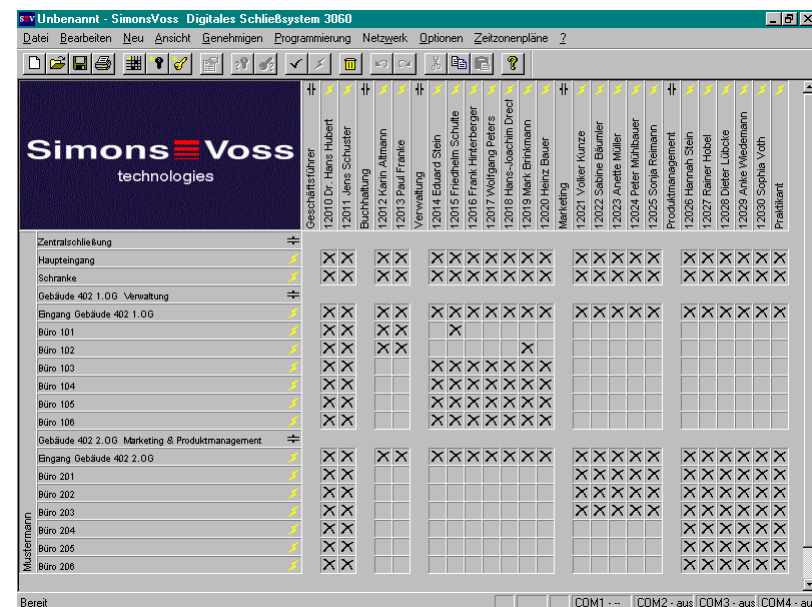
Unbenannt - SimonsVoss Digitales Schließsystem 3060

Datei Bearbeiten Neu Ansicht Genehmigen Programmierung Netzwerk Optionen Zeitzonenpläne ?

SimonsVoss technologies

Geschäftsführer
12010 Dr. Hans Hubert
12011 Jens Schuster
Buchhaltung
12012 Karin Altmann
12013 Paul Franke
Verwaltung
12014 Eduard Stein
12015 Friedhelm Schulte
12016 Frank Hinterberger
12017 Wolfgang Peters
12018 Hans-Joachim Drecl
12019 Mark Brinkmann
12020 Heinz Bauer
Marketing
12021 Volker Kunze
12022 Sabine Bäumler
12023 Anette Müller
12024 Peter Mühlbauer
12025 Sonja Reimann
Produktmanagement
12026 Hannah Stein
12027 Rainer Hobel
12028 Dieter Lübcke
12029 Anke Wiedemann
12030 Sophia Voth
Praktikant

Zentralschließung
Haupteingang
Schranke
Gebäude 402 1.OG Verwaltung
Eingang Gebäude 402 1.OG
Büro 101
Büro 102
Büro 103
Büro 104
Büro 105
Büro 106
Gebäude 402 2.OG Marketing & Produktmanagement
Eingang Gebäude 402 2.OG
Büro 201
Büro 202
Büro 203
Büro 204
Büro 205
Büro 206

Mustermann

Bereit
COM1 - -- COM2 - aus COM3 - aus COM4 - au